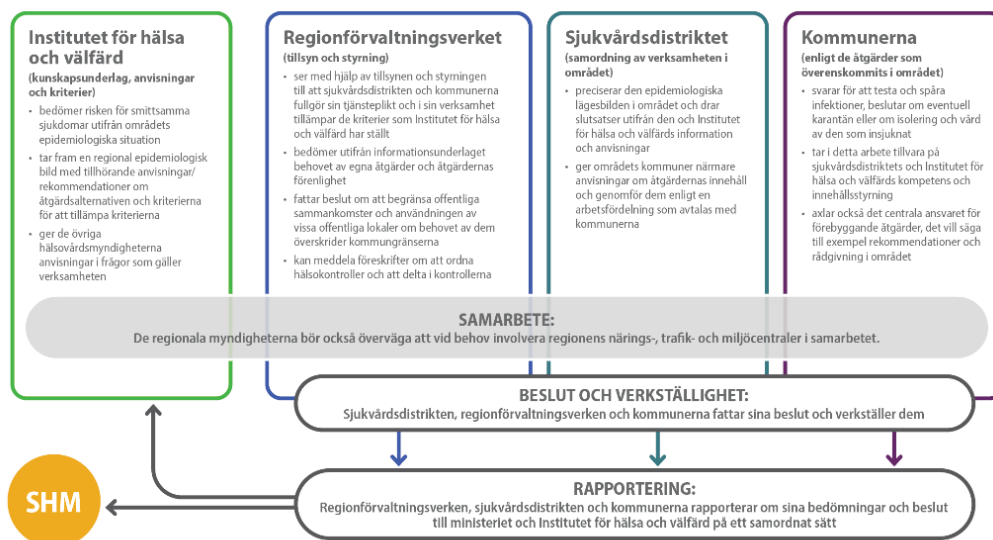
Institutet för hälsa och välfärd
(kunskapsunderlag, anvisningar och kriterier)

- bedömer risken för smittsamma sjukdomar utifrån områdets epidemiologiska situation
- tar fram en regional epidemiologisk bild med tillhörande anvisningar/rekommendationer om åtgärdsalternativen och kriterierna för att tillämpa kriterierna
- ger de övriga hälsovårdsmyndigheterna anvisningar i frågor som gäller verksamheten

Regionförvaltningsverket
(tillsyn och styrning)

- ser med hjälp av tillsynen och styrningen till att sjukvårdsdistrikten och kommunerna fullgör sin tjänsteplikt och i sin verksamhet tillämpar de kriterier som Institutet för hälsa och välfärd har ställt
- bedömer utifrån informationsunderlaget behovet av egna åtgärder och åtgärdernas förenlighet
- fattar beslut om att begränsa offentliga sammankomster och användningen av vissa offentliga lokaler om behovet av dem överskrider kommungränserna
- kan meddela föreskrifter om att ordna hälsokontroller och att delta i kontrollerna

Sjukvårdsdistriktet
(samordning av verksamheten i området)

- preciserar den epidemiologiska lägesbilden i området och drar slutsatser utifrån den och Institutet för hälsa och välfärds information och anvisningar
- ger områdets kommuner närmare anvisningar om åtgärdernas innehåll och genomför dem enligt en arbetsfördelning som avtalas med kommunerna

Kommunerna
(enligt de åtgärder som överenskommits i området)

- svarar för att testa och spåra infektioner, beslutar om eventuell karantän eller om isolering och vård av den som insjuknat
- tar i detta arbete tillvara på sjukvårdsdistriktets och Institutet för hälsa och välfärds kompetens och innehållsstyrning
- axlar också det centrala ansvaret för förebyggande åtgärder, det vill säga till exempel rekommendationer och rådgivning i området

SAMARBETE:
De regionala myndigheterna bör också överväga att vid behov involvera regionens närings-, trafik- och miljöcentraler i samarbetet.

BESLUT OCH VERKSTÄLLIGHET:
Sjukvårdsdistrikten, regionförvaltningsverken och kommunerna fattar sina beslut och verkställer dem

SHM

RAPPORTERING:
Regionförvaltningsverken, sjukvårdsdistrikten och kommunerna rapporterar om sina bedömningar och beslut till ministeriet och Institutet för hälsa och välfärd på ett samordnat sätt